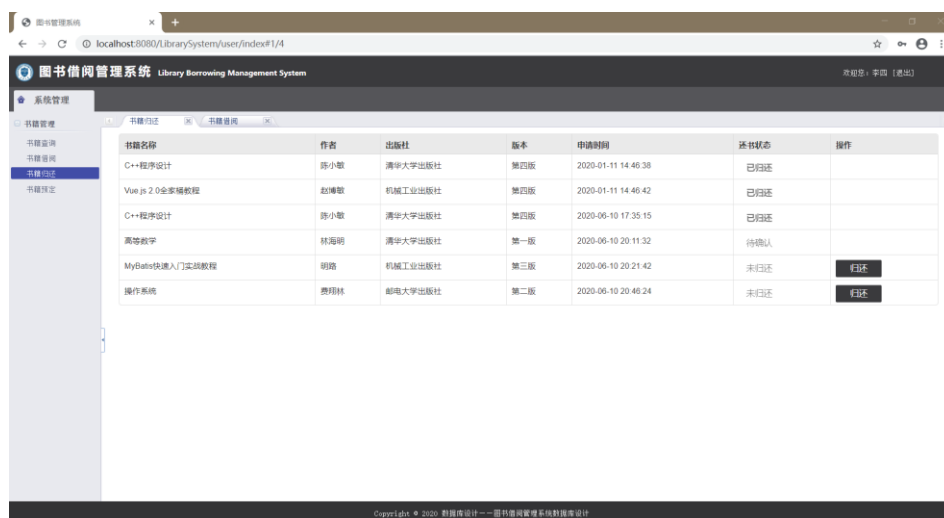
图书管理系统

localhost:8080/LibrarySystem/user/index#1/4

图书借阅管理系统 Library Borrowing Management System

欢迎您：李四 [退出]

系统管理

书籍管理

书籍查询
书籍借阅
书籍归还
书籍预定

书籍归还 书籍借阅

| 书籍名称 | 作者 | 出版社 | 版本 | 申请时间 | 还书状态 | 操作 |
|---|---|---|---|---|---|---|
| C++程序设计 | 陈小敏 | 清华大学出版社 | 第四版 | 2020-01-11 14:46:38 | 已归还 | |
| Vue.js 2.0全家桶教程 | 赵博敏 | 机械工业出版社 | 第四版 | 2020-01-11 14:46:42 | 已归还 | |
| C++程序设计 | 陈小敏 | 清华大学出版社 | 第四版 | 2020-06-10 17:35:15 | 已归还 | |
| 高等数学 | 林海明 | 清华大学出版社 | 第一版 | 2020-06-10 20:11:32 | 待确认 | |
| MyBatis快速入门实战教程 | 明路 | 机械工业出版社 | 第三版 | 2020-06-10 20:21:42 | 未归还 | 归还 |
| 操作系统 | 费翔林 | 邮电大学出版社 | 第二版 | 2020-06-10 20:46:24 | 未归还 | 归还 |

Copyright © 2020 数据库设计——图书借阅管理系统数据库设计